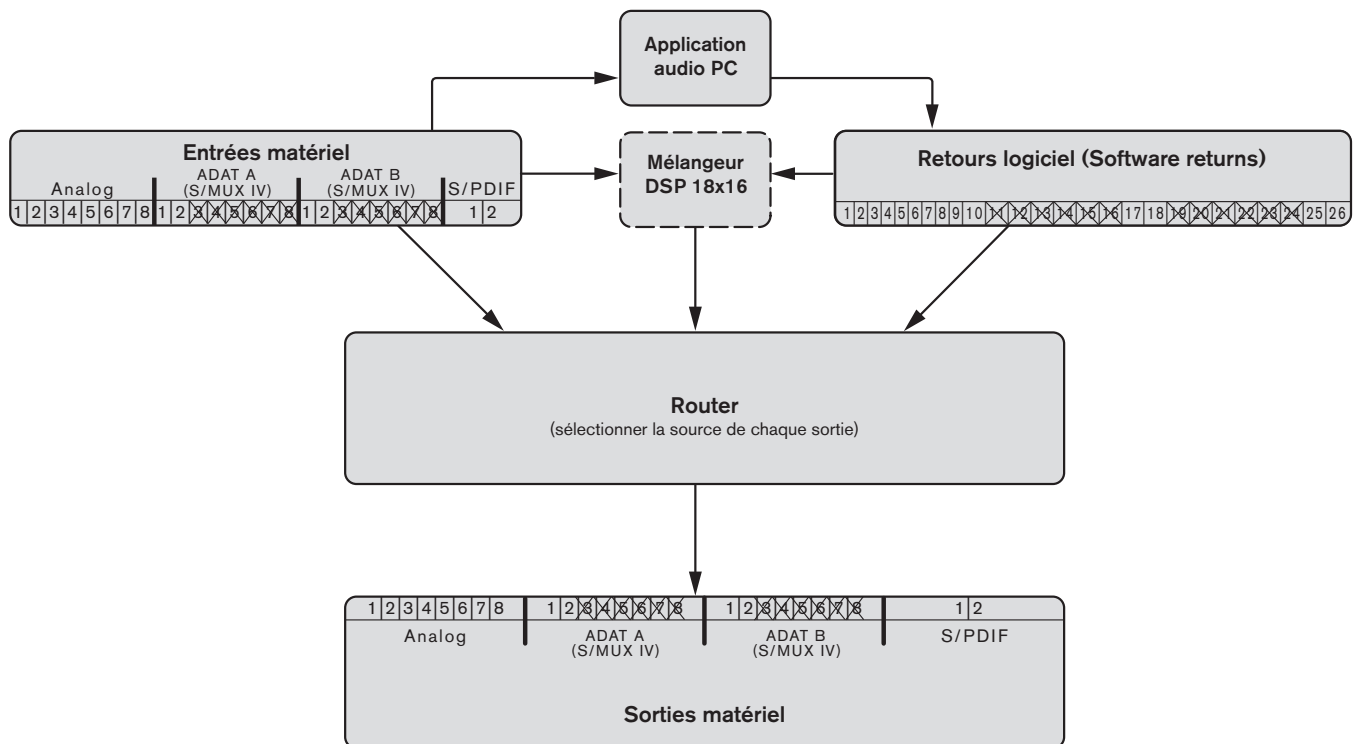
Application audio PC

Entrées matériel

| Analog | ADAT A (S/MUX IV) | ADAT B (S/MUX IV) | S/PDIF |
|---|---|---|---|
| 1 2 3 4 5 6 7 8 | 1 2 3 4 5 6 7 8 | 1 2 3 4 5 6 7 8 | 1 2 |

Mélangeur DSP 18x16

Retours logiciel (Software returns)

1 2 3 4 5 6 7 8 9 10 11 12 13 14 15 16 17 18 19 20 21 22 23 24 25 26

Router
(sélectionner la source de chaque sortie)

| 1 2 3 4 5 6 7 8 | 1 2 3 4 5 6 7 8 | 1 2 3 4 5 6 7 8 | 1 2 |
|---|---|---|---|
| Analog | ADAT A (S/MUX IV) | ADAT B (S/MUX IV) | S/PDIF |

Sorties matériel